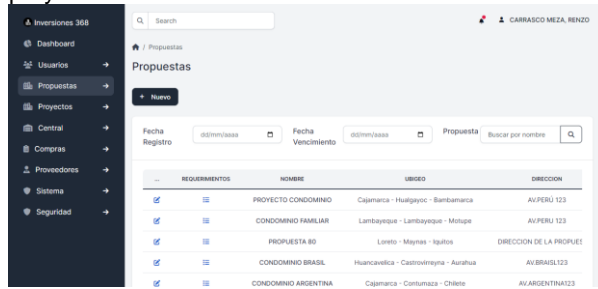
Inversiones 368

Dashboard
Usuarios
Propuestas
Proyectos
Central
Compras
Proveedores
Sistema
Seguridad

Search

CARRASCO MEZA, RENZO

/ Propuestas

Propuestas

+ Nuevo

Fecha Registro dd/mm/aaaa
Fecha Vencimiento dd/mm/aaaa
Propuesta Buscar por nombre

| ... | REQUERIMIENTOS | NOMBRE | UBIGEO | DIRECCION |
|---|---|---|---|---|
| | | PROYECTO CONDOMINIO | Cajamarca - Hualgayoc - Bambamarca | AV.PERU 123 |
| | | CONDOMINIO FAMILIAR | Lambayeque - Lambayeque - Motupe | AV.PERU 123 |
| | | PROPUESTA 80 | Loreto - Maynas - Iquitos | DIRECCION DE LA PROPUES |
| | | CONDOMINIO BRASIL | Huancavelica - Castrovirreyna - Aurahua | AV.BRAISL123 |
| | | CONDOMINIO ARGENTINA | Cajamarca - Contumaza - Chilete | AV.ARGENTINA123 |